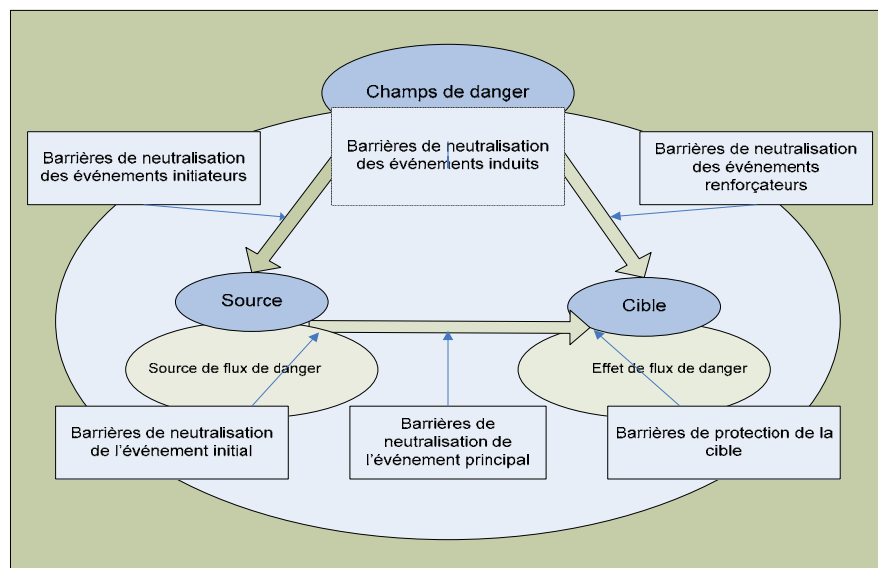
Champs de danger

Barrières de neutralisation des événements initiateurs

Barrières de neutralisation des événements induits

Barrières de neutralisation des événements renforçateurs

Source

Cible

Source de flux de danger

Effet de flux de danger

Barrières de neutralisation de l'événement initial

Barrières de neutralisation de l'événement principal

Barrières de protection de la cible